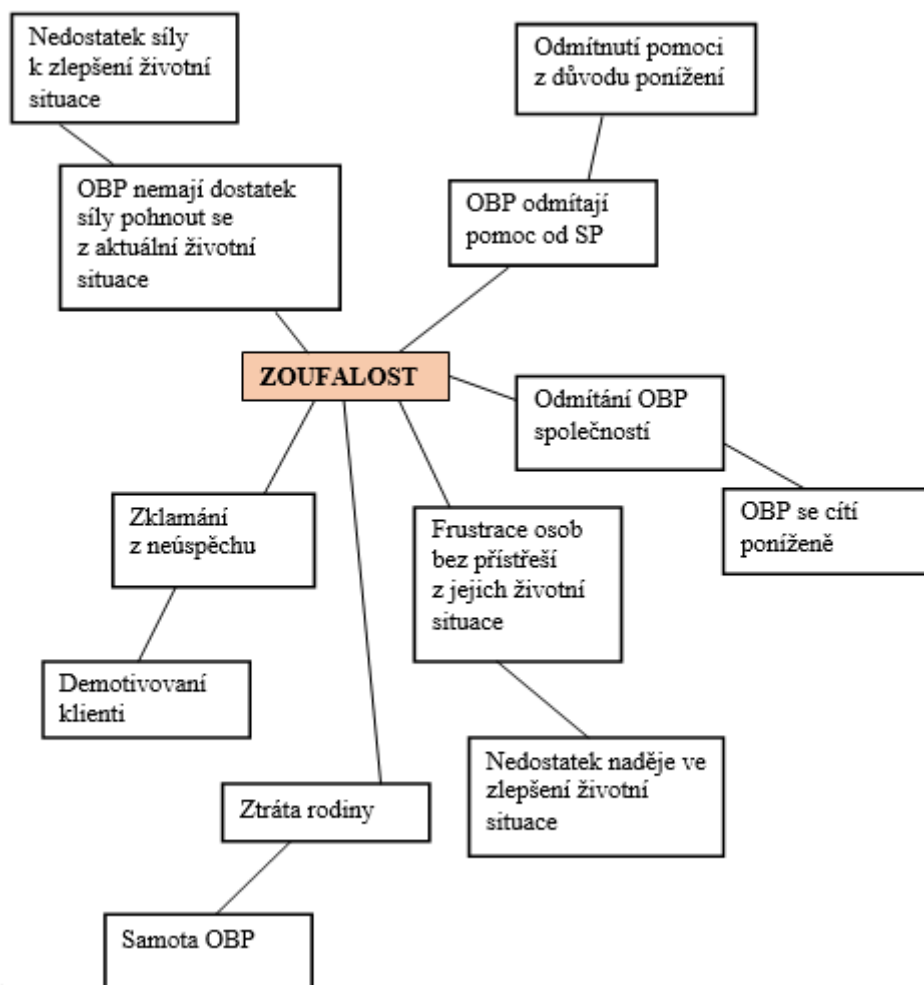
Nedostatek síly k zlepšení životní situace

Odmítnutí pomoci z důvodu ponížení

OBP nemají dostatek síly pohnout se z aktuální životní situace

OBP odmítají pomoc od SP

ZOUFALOST

Odmítání OBP společností

OBP se cítí poníženě

Zklamání z neúspěchu

Frustrace osob bez přístřeší z jejich životní situace

Demotivovaní klienti

Nedostatek naděje ve zlepšení životní situace

Ztráta rodiny

Samota OBP